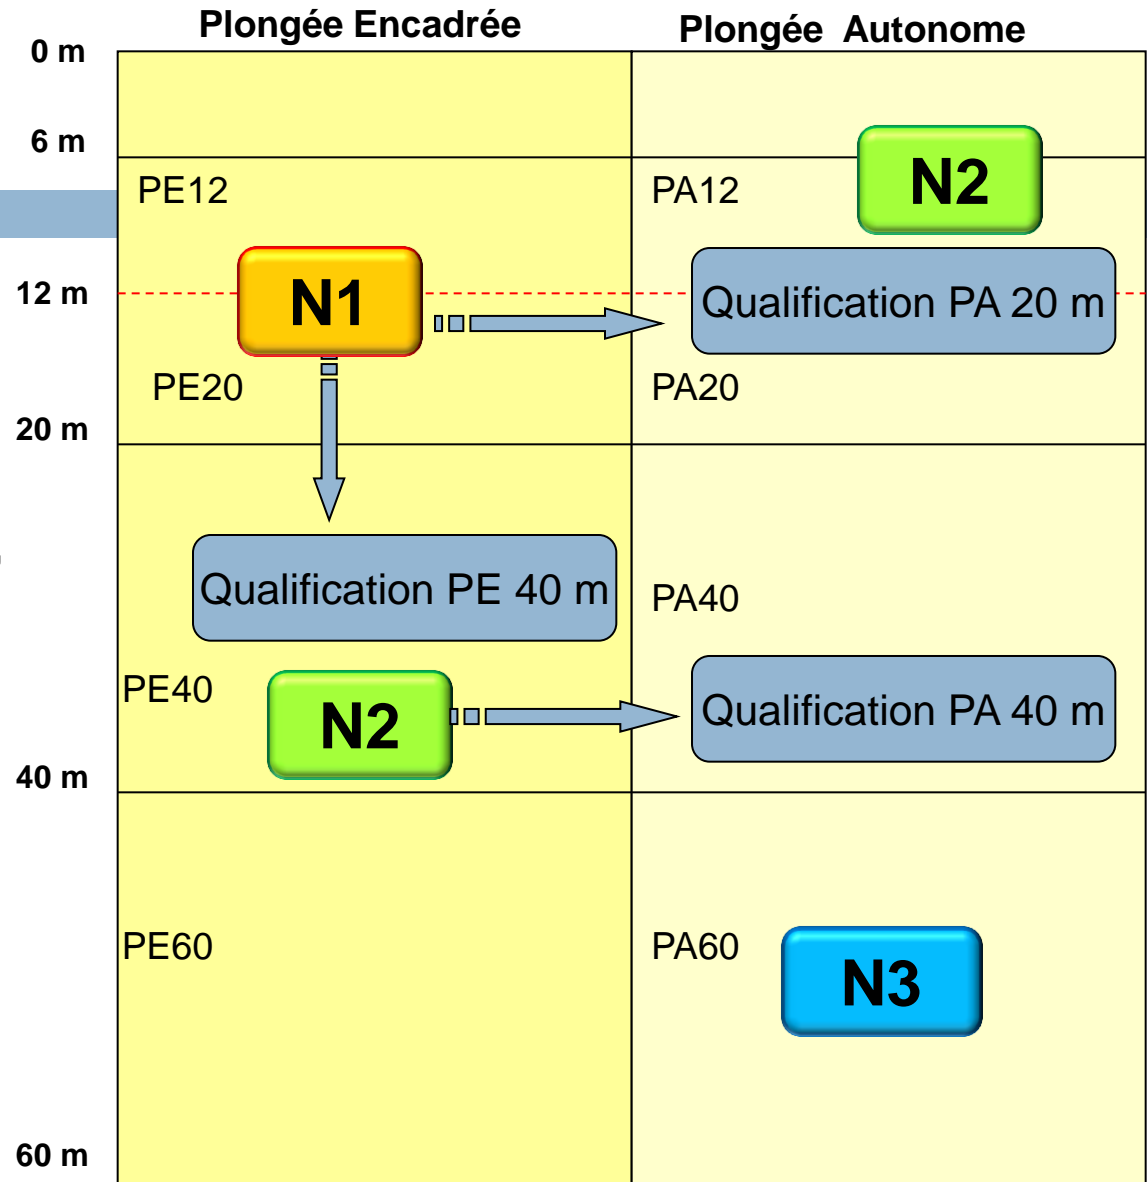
Plongée Encadrée

Plongée Autonome

0 m

6 m

12 m

20 m

40 m

60 m

PE12

PA12

N2

N1

Qualification PA 20 m

PE20

PA20

Qualification PE 40 m

PA40

PE40

N2

Qualification PA 40 m

PE60

PA60

N3